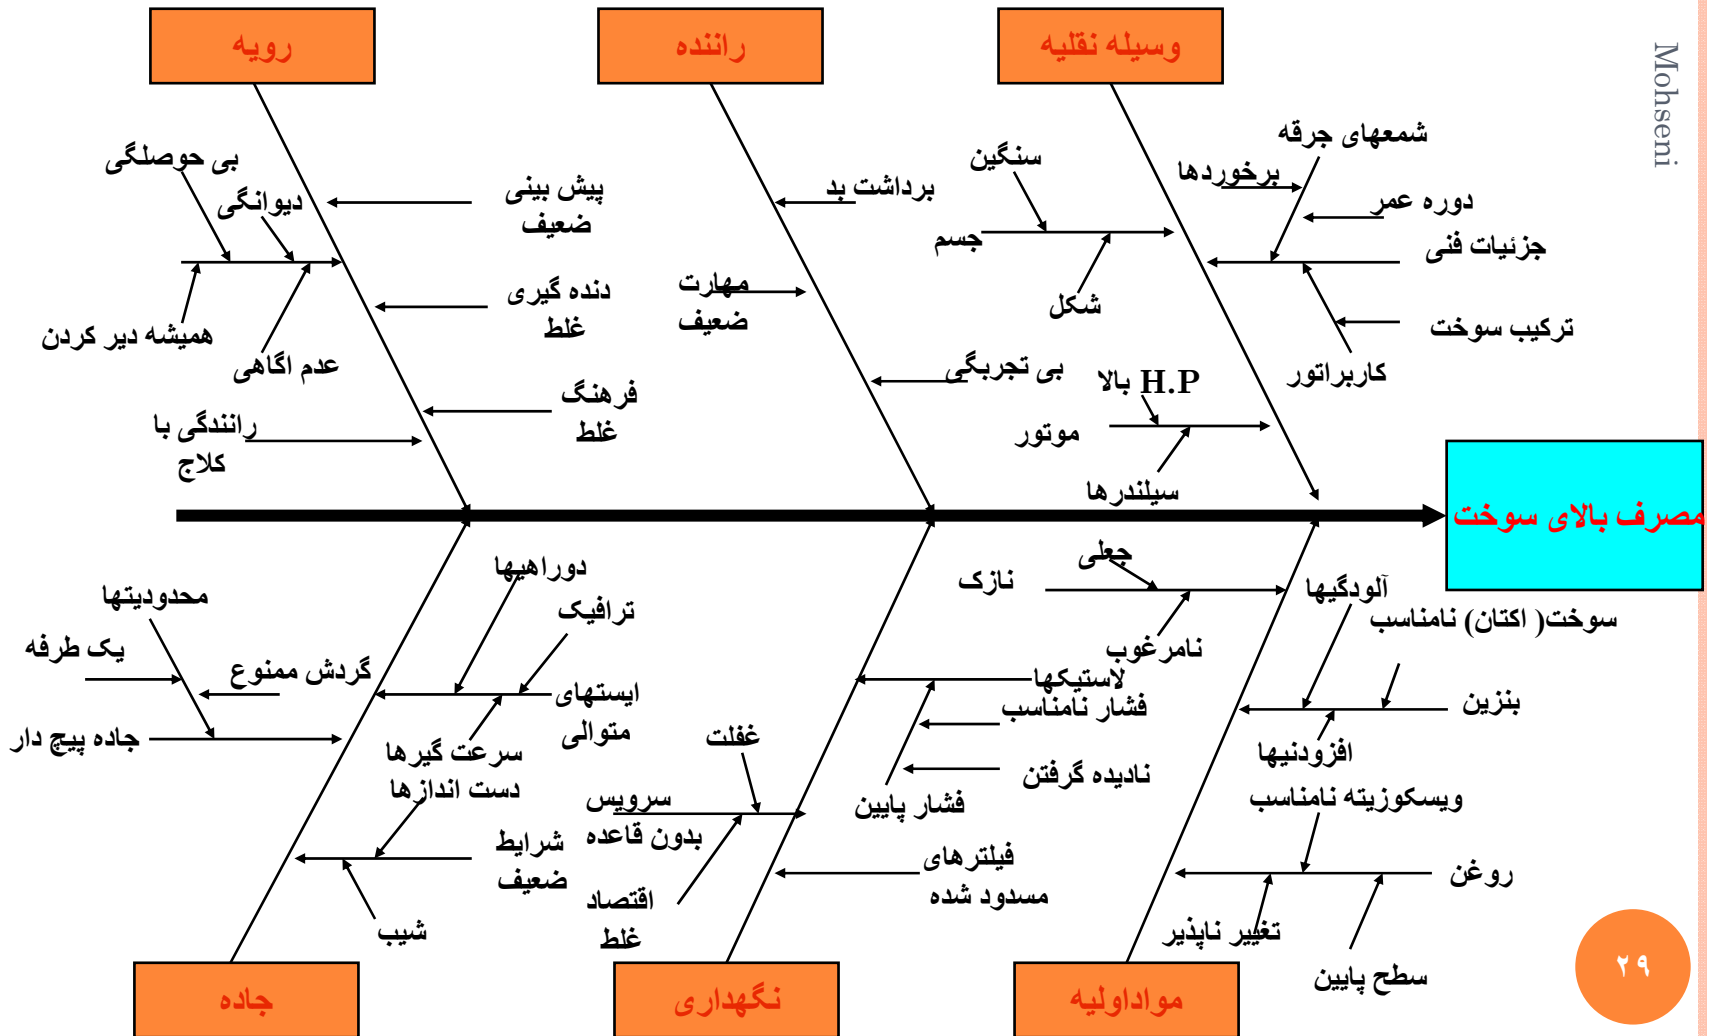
رویه

راننده

وسیله نقلیه

Mohseni

بی حوصلگی
دیوانگی
همیشه دیر کردن
عدم اگاهی
رانندگی با کلاچ
پیش بینی ضعیف
دنده گیری غلط
فرهنگ غلط
برداشت بد
مهارت ضعیف
بی تجربگی
سنگین
جسم
شکل
شمعهای جرقه
برخوردها
دوره عمر
جزئیات فنی
ترکیب سوخت
کاربراتور
H.P بالا
موتور
سیلندرها

مصرف بالای سوخت

محدودیتها
یک طرفه
گردش ممنوع
جاده پیچ دار
دوراهیها
ترافیک
ایستهای متوالی
سرعت گیرها
دست اندازها
شرایط ضعیف
شیب
غفلت
سرویس بدون قاعده
اقتصاد غلط
نازک
جعلی
نامرغوب
لاستیکها
فشار نامناسب
فشار پایین
نادیده گرفتن
فیلترهای مسدود شده
آلودگیها
سوخت( اکتان) نامناسب
بنزین
افزودنیها
ویسکوزیته نامناسب
روغن
تغییر ناپذیر
سطح پایین

جاده

نگهداری

مواداولیه

۲۹